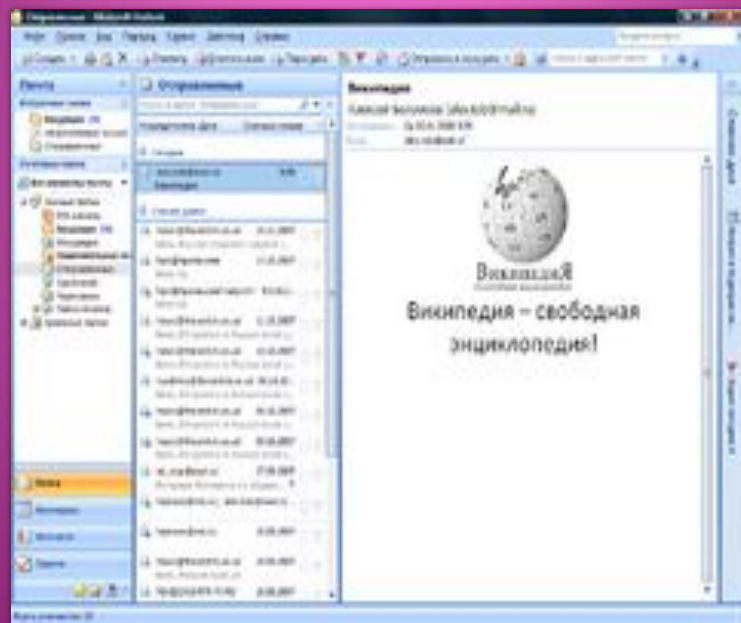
Отправленные - Microsoft Outlook

Файл Правка Вид Переход Сервис Действия Справка

Создать Ответить Переслать Отправить и получить

Почта

Отправленные

Википедия

Википедия
свободная энциклопедия

Википедия – свободная энциклопедия!

Почта

Календарь

Контакты

Задачи